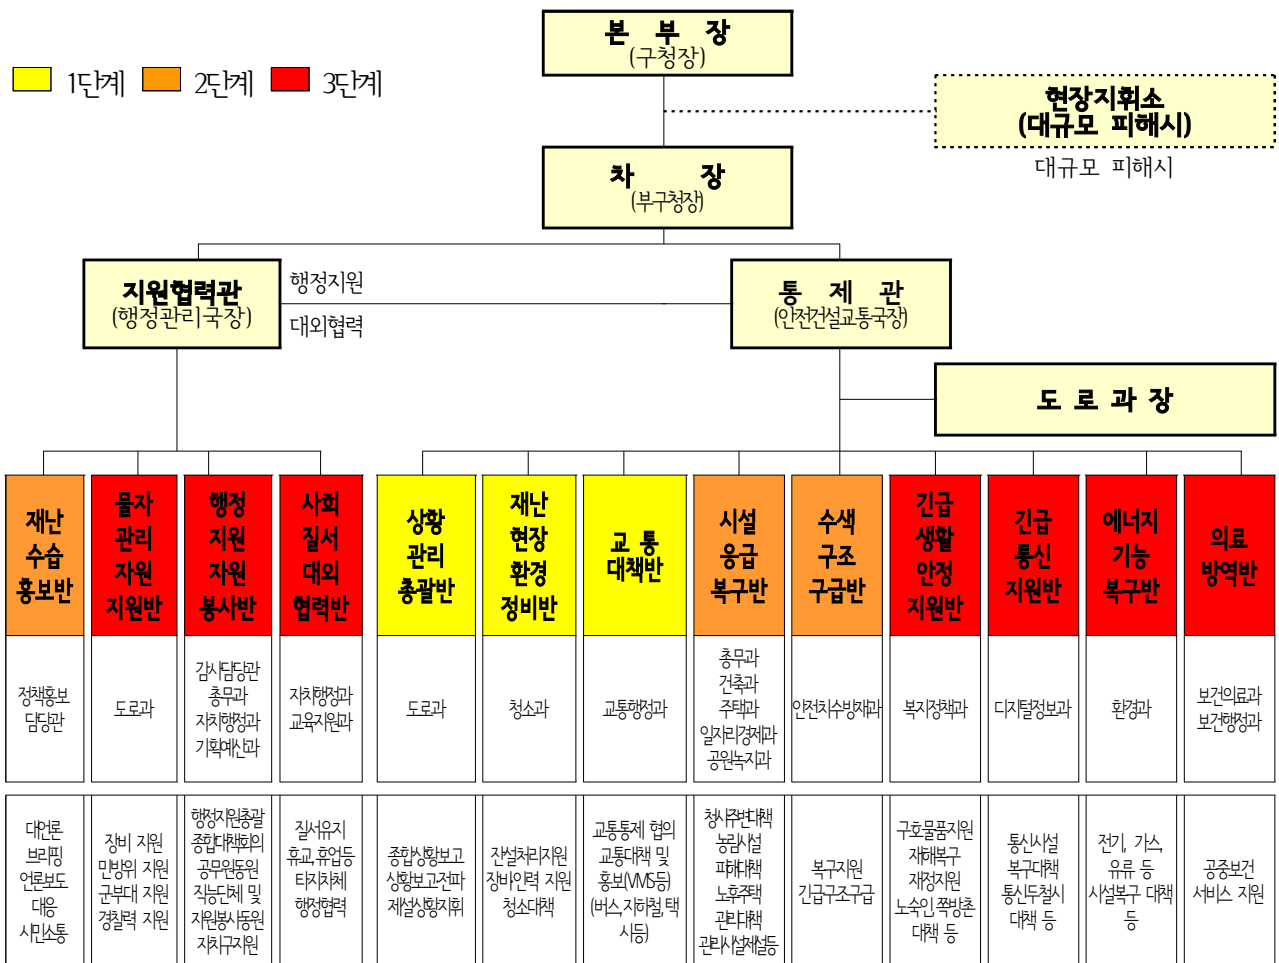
1단계 2단계 3단계

본 부 장
(구청장)

현장지휘소
(대규모 피해시)
대규모 피해시

차 장
(부구청장)

지원협력관
(행정관리국장)

행정지원
대외협력

통 제 관
(안전건설교통국장)

도 로 과 장

| 재난수습홍보반 | 물자관리자원지원반 | 행정지원자원봉사반 | 사회질서대외협력반 | 상황관리총괄반 | 재난현장환경정비반 | 교 통 대책반 | 시설응급복구반 | 수색구조구급반 | 긴급생활안정지원반 | 긴급통신지원반 | 에너지기능복구반 | 의료방역반 |
|---|---|---|---|---|---|---|---|---|---|---|---|---|
| 정책홍보담당관 | 도로과 | 감사담당관 총무과 자치행정과 기획예산과 | 자치행정과 교육지원과 | 도로과 | 청소과 | 교통행정과 | 총무과 건축과 주택과 일자리경제과 공원녹지과 | 안전치수방재과 | 복지정책과 | 디지털정보과 | 환경과 | 보건의료과 보건행정과 |
| 대언론 브리핑 언론보도 대응 시민소통 | 장비 지원 민방위 지원 군부대 지원 경찰력 지원 | 행정지원총괄 종합대책회의 공무원동원 직능단체 및 자원봉사동원 자치구지원 | 질서유지 휴교,휴업등 타지차체 행정협력 | 종합상황보고 상황보고전파 제설상황지휘 | 잔설처리지원 장비인력 지원 청소대책 | 교통통제 협의 교통대책 및 홍보(VMS등) (버스,지하철,택시등) | 청사주변대책 농림시설 피해대책 노후주택 관리대책 관리시설제설등 | 복구지원 긴급구조구급 | 구호물품지원 재해복구 재정지원 노숙인,쪽방촌 대책 등 | 통신시설 복구대책 통신두절시 대책 등 | 전기, 가스, 유류 등 시설복구 대책 등 | 공중보건 서비스 지원 |